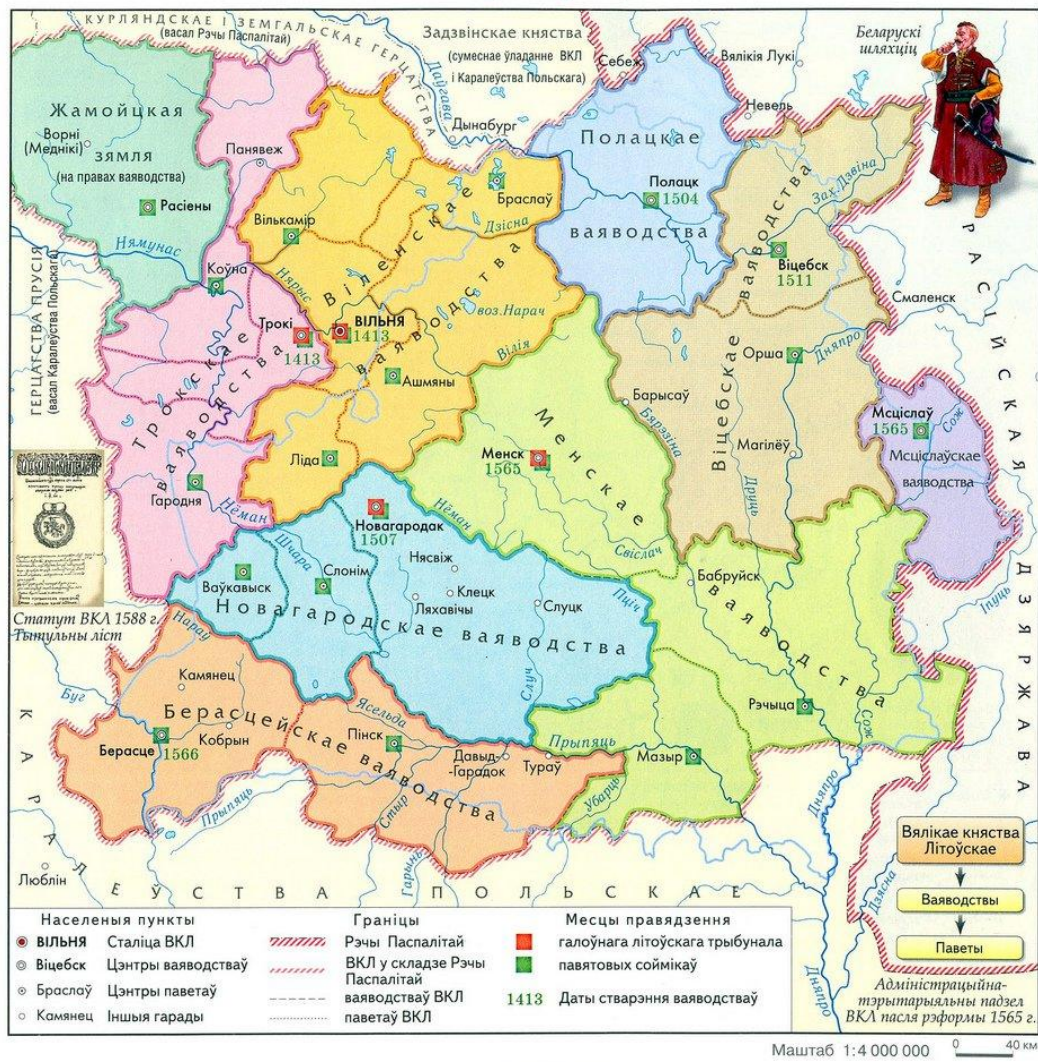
КУРЛЯНДСКАЕ І ЗЕМГАЛЬСКАЕ ГЕРЦАГСТВА
(васал Рэчы Паспалітай)

Задзвінскае княства
(сумеснае ўладанне ВКЛ і Каралеўства Польскага)

Беларускі шляхціц

Жамойцкая зямля
(на правах ваяводства)
Ворні (Меднікі)
Расіены
Панявеж
Вількамір
Коўна
Нямунас
Лайгава
Дынабург
Себеж
Вялікія Лукі
Невель
Браслаў
Дзісна
Полацкае ваяводства
Полацк 1504
Віцебск 1511
Зах. Дзвіна
Віцебскае ваяводства
Смаленск
Віленскае ваяводства
ВІЛЬНЯ 1413
Нярыс
воз. Нарач
Віллія
Ашмяны
Трокі 1413
Трокскае ваяводства
Ліда
Гародня
Нёман
Менск 1565
Менскае ваяводства
Барысаў
Бярэзіна
Орша
Дняпро
Магілёў
Друць
Мсціслаў 1565
Сож
Мсціслаўскае ваяводства
ГЕРЦАГСТВА ПРУСІЯ
(васал Каралеўства Польскага)
Статут ВКЛ 1588 г. Тытульны ліст
Новагародак 1507
Нёман
Свіслач
Шчара
Ваўкавыск
Слонім
Нясвіж
Клецк
Ляхавічы
Слуцк
Пціч
Новагародскае ваяводства
Бабруйск
Нараў
Буг
Камянец
Берасцейскае ваяводства
Берасце 1566
Кобрын
Ясельда
Пінск
Давыд-Гарадок
Тураў
Случ
Прыпяць
Мазыр
Рэчыца
Сож
Іпуць
Убарць
Стыр
Гарынь
Прыпяць
Дзясна
Дняпро
Люблін
КАРАЛЕЎСТВА ПОЛЬСКАЕ
РАСІЙСКАЯ ДЗЯРЖАВА

Вялікае княства Літоўскае
Ваяводствы
Паветы
Адміністрацыйна-тэрытарыяльны падзел ВКЛ пасля рэформы 1565 г.

Населеныя пункты
ВІЛЬНЯ Сталіца ВКЛ
Віцебск Цэнтры ваяводстваў
Браслаў Цэнтры паветаў
Камянец Іншыя гарады

Граніцы
Рэчы Паспалітай
ВКЛ у складзе Рэчы Паспалітай
ваяводстваў ВКЛ
паветаў ВКЛ

Месцы правядзення
галоўнага літоўскага трыбунала
павятовых соймікаў
1413 Даты стварэння ваяводстваў

Маштаб 1:4 000 000
0 40 км